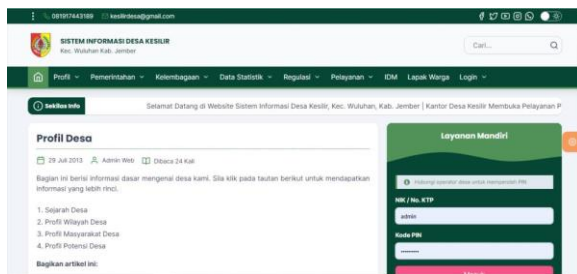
081917443189 kesilirdesa@gmail.com

SISTEM INFORMASI DESA KESILIR
Kec. Wuluhan Kab. Jember

Cari...

Profil Pemerintahan Kelembagaan Data Statistik Regulasi Pelayanan IDM Lapak Warga Login

Sekilas Info

Selamat Datang di Website Sistem Informasi Desa Kesilir, Kec. Wuluhan, Kab. Jember | Kantor Desa Kesilir Membuka Pelayanan P

Profil Desa

29 Juli 2013 Admin Web Dibaca 24 Kali

Bagian ini berisi informasi dasar mengenai desa kami. Sila klik pada tautan berikut untuk mendapatkan informasi yang lebih rinci.

1. Sejarah Desa
2. Profil Wilayah Desa
3. Profil Masyarakat Desa
4. Profil Potensi Desa

Bagikan artikel ini:

Layanan Mandiri

Hubungi operator desa untuk mendapatkan PIN

NIK / No. KTP

admin

Kode PIN

.......

Masuk